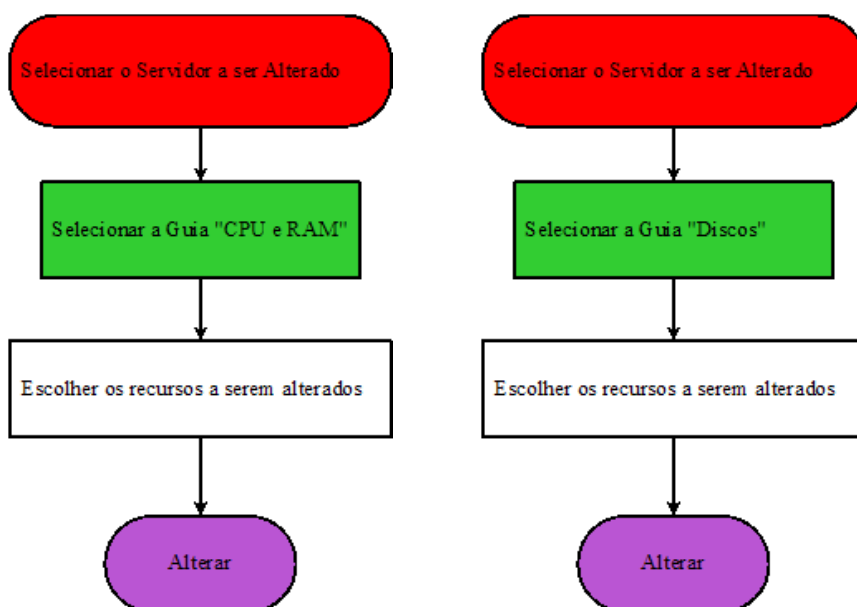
Selecionar o Servidor a ser Alterado

Selecionar a Guia "CPU e RAM"

Escolher os recursos a serem alterados

Alterar

Selecionar o Servidor a ser Alterado

Selecionar a Guia "Discos"

Escolher os recursos a serem alterados

Alterar